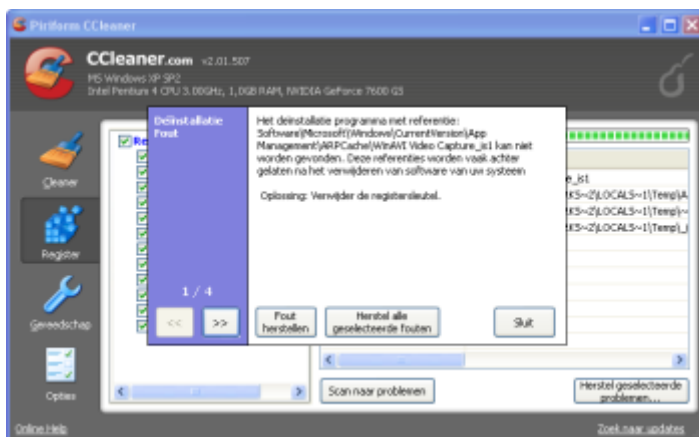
Piriform CCleaner

CCleaner.com v2.01.507
MS Windows XP SP2
Intel Pentium 4 CPU 3.00GHz, 1,0GB RAM, NVIDIA GeForce 7600 GS

Cleaner
Register
Gereedschap
Opties

Re

Deïnstallatie Fout

Het deinstallatie programma met referentie: Software\Microsoft\Windows\CurrentVersion\App Management\ARPCache\WinAVI Video Capture_is1 kan niet worden gevonden. Deze referenties worden vaak achter gelaten na het verwijderen van software van uw systeem

Oplossing: Verwijder de registersleutel.

1 / 4

<<
>>

Fout herstellen
Herstel alle geselecteerde fouten
Sluit

e_ist
KS~2\LOCALS~1\Temp\A
KS~2\LOCALS~1\Temp\~
KS~2\LOCALS~1\Temp\_

Scan naar problemen
Herstel geselecteerde problemen...

Online Help
Zoek naar updates